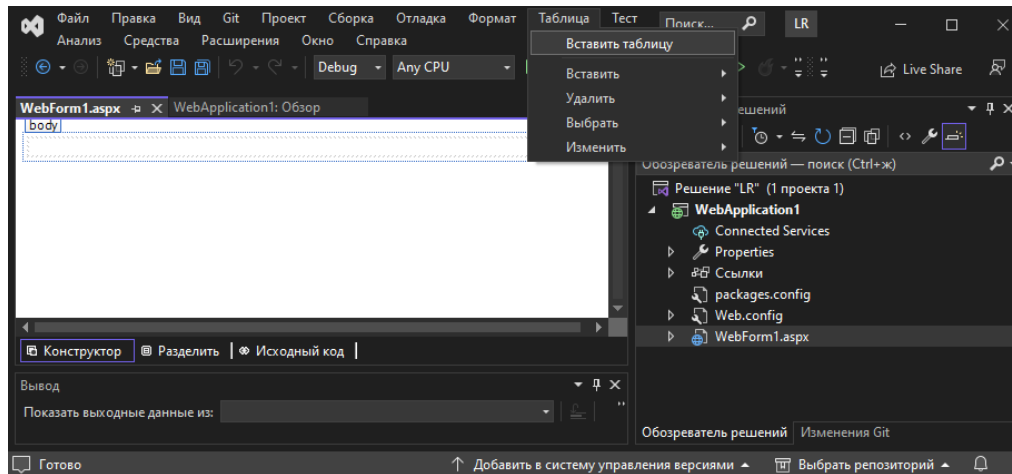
Файл Правка Вид Git Проект Сборка Отладка Формат Таблица Тест Поиск... LR
Анализ Средства Расширения Окно Справка

Вставить таблицу
Вставить
Удалить
Выбрать
Изменить

Debug Any CPU Live Share

WebForm1.aspx WebApplication1: Обзор
body

решений
Обозреватель решений — поиск (Ctrl+ж)
Решение "LR" (1 проекта 1)
WebApplication1
Connected Services
Properties
Ссылки
packages.config
Web.config
WebForm1.aspx

Конструктор | Разделить | Исходный код

Вывод
Показать выходные данные из:

Обозреватель решений Изменения Git

Готово ↑ Добавить в систему управления версиями ▲ Выбрать репозиторий ▲